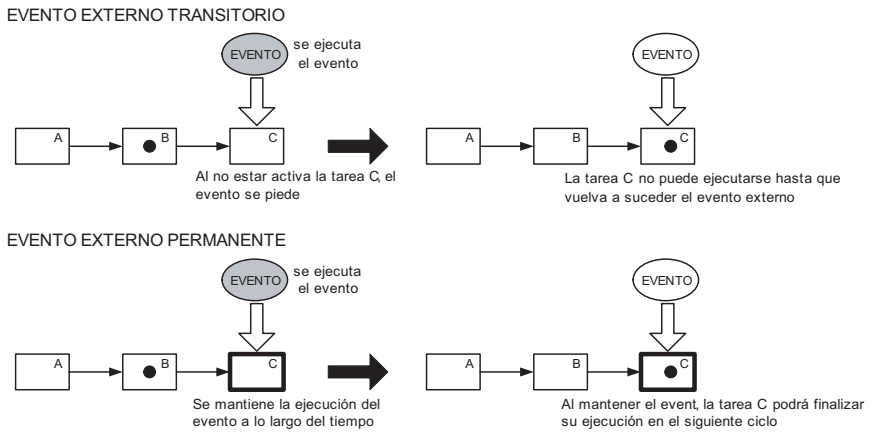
EVENTO EXTERNO TRANSITORIO

EVENTO se ejecuta el evento

A

B

C

Al no estar activa la tarea C, el evento se piede

EVENTO

A

B

C

La tarea C no puede ejecutarse hasta que vuelva a suceder el evento externo

EVENTO EXTERNO PERMANENTE

EVENTO se ejecuta el evento

A

B

C

Se mantiene la ejecución del evento a lo largo del tiempo

EVENTO

A

B

C

Al mantener el event, la tarea C podrá finalizar su ejecución en el siguiente ciclo